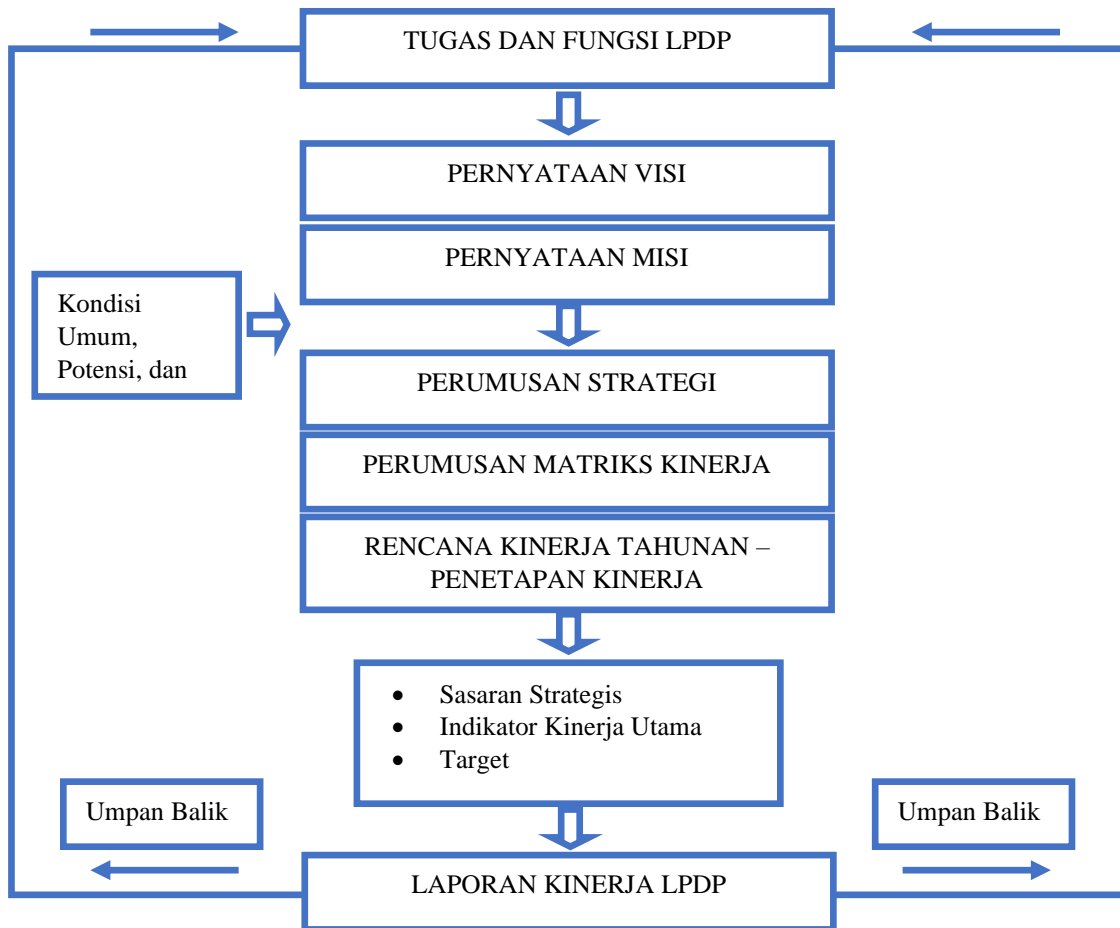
TUGAS DAN FUNGSI LPDP

PERNYATAAN VISI

PERNYATAAN MISI

Kondisi Umum, Potensi, dan

PERUMUSAN STRATEGI

PERUMUSAN MATRIKS KINERJA

RENCANA KINERJA TAHUNAN – PENETAPAN KINERJA

- Sasaran Strategis
- Indikator Kinerja Utama
- Target

Umpan Balik

Umpan Balik

LAPORAN KINERJA LPDP